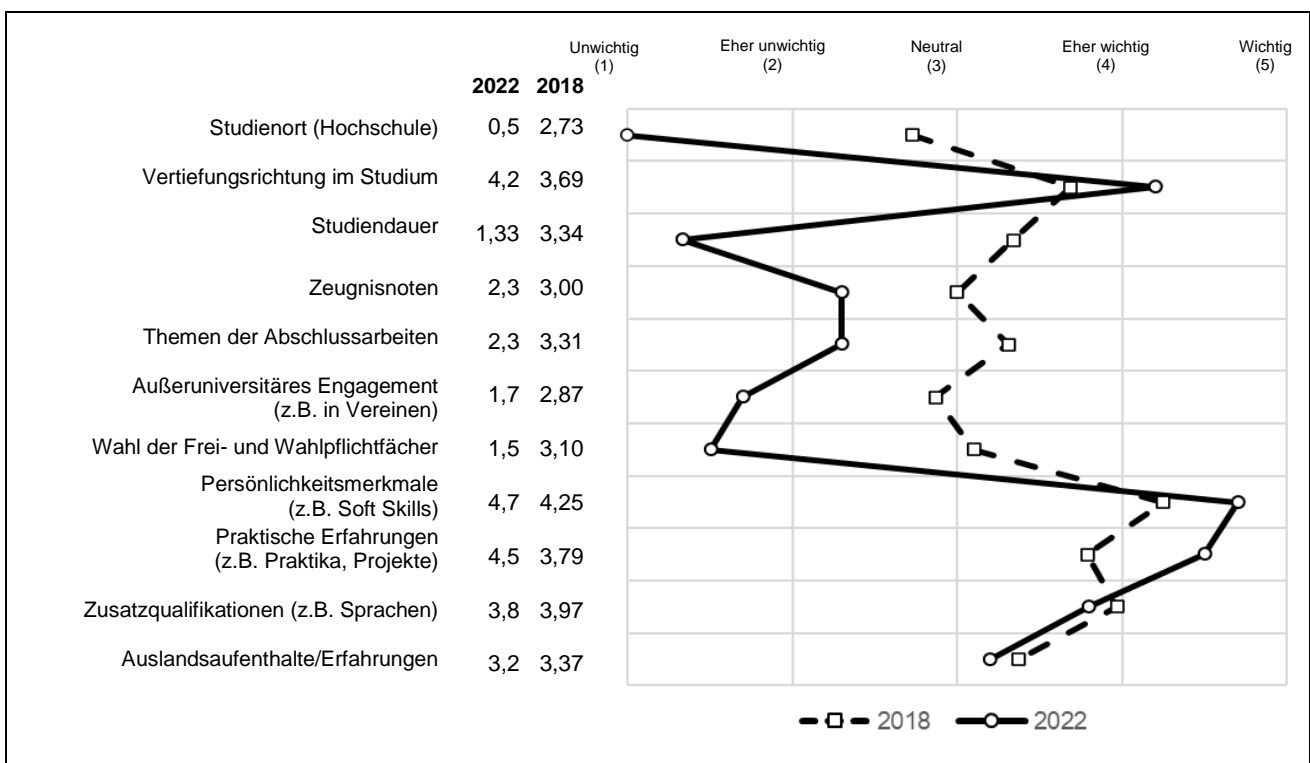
Unwichtig (1)
Eher unwichtig (2)
Neutral (3)
Eher wichtig (4)
Wichtig (5)

| | 2022 | 2018 |
|---|---|---|
| Studienort (Hochschule) | 0,5 | 2,73 |
| Vertiefungsrichtung im Studium | 4,2 | 3,69 |
| Studiendauer | 1,33 | 3,34 |
| Zeugnisnoten | 2,3 | 3,00 |
| Themen der Abschlussarbeiten | 2,3 | 3,31 |
| Außeruniversitäres Engagement (z.B. in Vereinen) | 1,7 | 2,87 |
| Wahl der Frei- und Wahlpflichtfächer | 1,5 | 3,10 |
| Persönlichkeitsmerkmale (z.B. Soft Skills) | 4,7 | 4,25 |
| Praktische Erfahrungen (z.B. Praktika, Projekte) | 4,5 | 3,79 |
| Zusatzqualifikationen (z.B. Sprachen) | 3,8 | 3,97 |
| Auslandsaufenthalte/Erfahrungen | 3,2 | 3,37 |

2018 2022